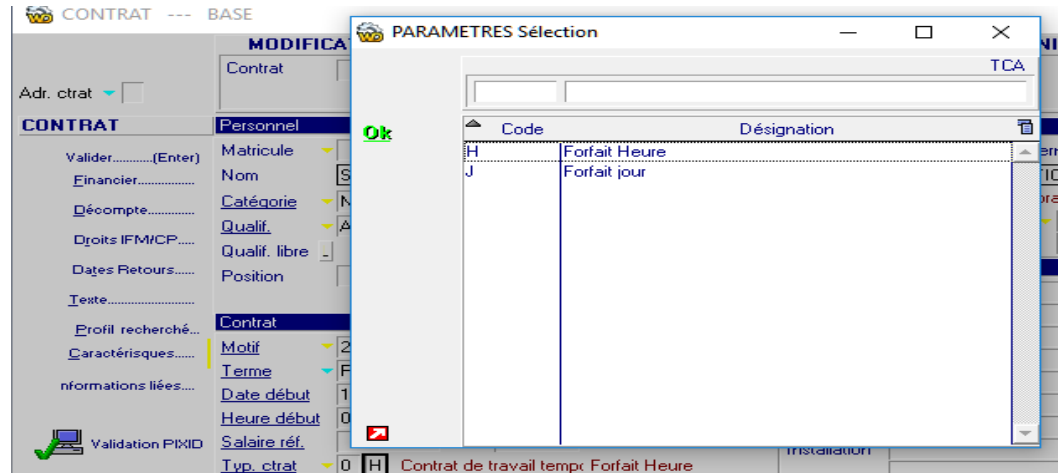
CONTRAT --- BASE

MODIFICAT

Contrat

Adr. ctrat

CONTRAT

Valider...........(Enter)
Financier.................
Décompte.............
Droits IFM/CP.....
Dates Retours.......
Texte.........................
Profil recherché...
Caractérisques......
nformations liées.....

Validation PIXID

Personnel
Matricule
Nom
Catégorie
Qualif.
Qualif. libre
Position

Contrat
Motif
Terme
Date début
Heure début
Salaire réf.
Typ. ctrat 0 H Contrat de travail tempo Forfait Heure

PARAMETRES Sélection

TCA

Ok

| Code | Désignation |
|---|---|
| H | Forfait Heure |
| J | Forfait jour |

Installation